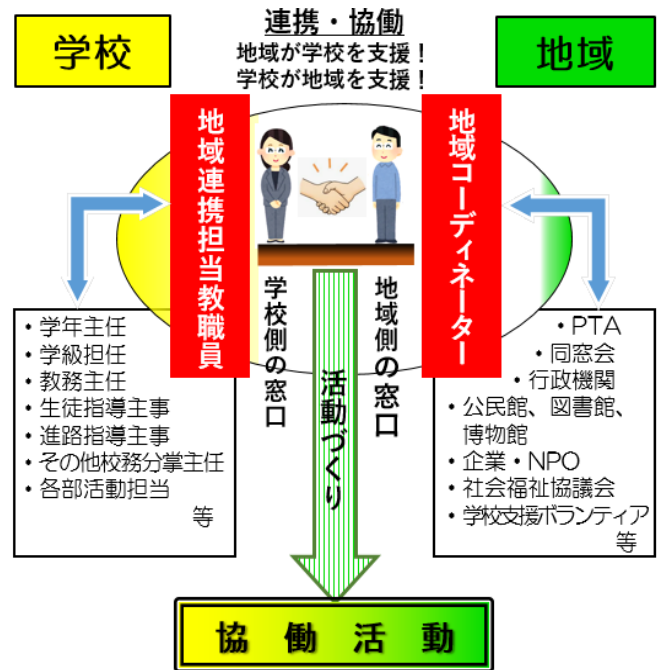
学校

連携・協働
地域が学校を支援！
学校が地域を支援！

地域

地域連携担当教職員

地域コーディネーター

学校側の窓口

地域側の窓口

活動づくり

・学年主任
・学級担任
・教務主任
・生徒指導主事
・進路指導主事
・その他校務分掌主任
・各部活動担当
等

・PTA
・同窓会
・行政機関
・公民館、図書館、博物館
・企業・NPO
・社会福祉協議会
・学校支援ボランティア
等

協働活動